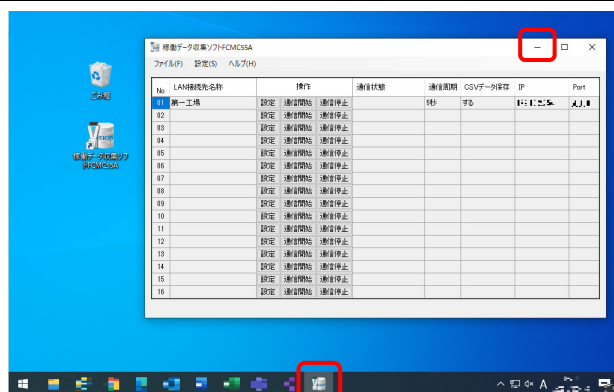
ごみ箱

稼働データ収集ソフトFCMC55A

稼働データ収集ソフトFCMC55A

ファイル(F) 設定(S) ヘルプ(H)

| No | LAN接続先名称 | 操作 | | | 通信状態 | 通信周期 | CSVデータ保存 | IP | Port |
|---|---|---|---|---|---|---|---|---|---|
| 01 | 第一工場 | 設定 | 通信開始 | 通信停止 | | 1秒 | する | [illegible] | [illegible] |
| 02 | | 設定 | 通信開始 | 通信停止 | | | | | |
| 03 | | 設定 | 通信開始 | 通信停止 | | | | | |
| 04 | | 設定 | 通信開始 | 通信停止 | | | | | |
| 05 | | 設定 | 通信開始 | 通信停止 | | | | | |
| 06 | | 設定 | 通信開始 | 通信停止 | | | | | |
| 07 | | 設定 | 通信開始 | 通信停止 | | | | | |
| 08 | | 設定 | 通信開始 | 通信停止 | | | | | |
| 09 | | 設定 | 通信開始 | 通信停止 | | | | | |
| 10 | | 設定 | 通信開始 | 通信停止 | | | | | |
| 11 | | 設定 | 通信開始 | 通信停止 | | | | | |
| 12 | | 設定 | 通信開始 | 通信停止 | | | | | |
| 13 | | 設定 | 通信開始 | 通信停止 | | | | | |
| 14 | | 設定 | 通信開始 | 通信停止 | | | | | |
| 15 | | 設定 | 通信開始 | 通信停止 | | | | | |
| 16 | | 設定 | 通信開始 | 通信停止 | | | | | |

A